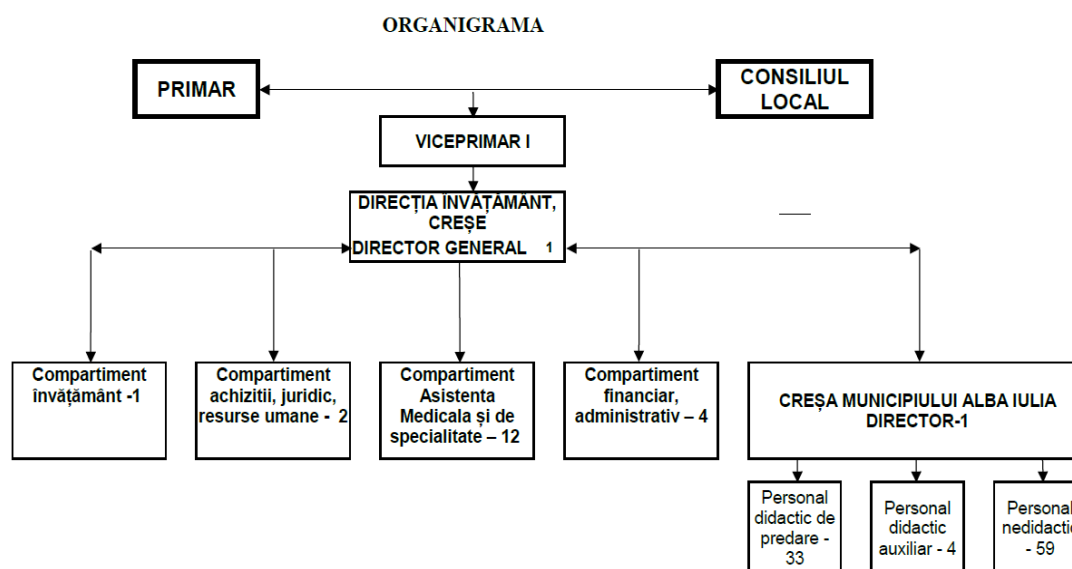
ORGANIGRAMA

PRIMAR

CONSILIUL LOCAL

VICEPRIMAR I

DIRECȚIA ÎNVĂȚĂMÂNT, CREȘE DIRECTOR GENERAL 1

Compartiment învățământ -1

Compartiment achizitii, juridic, resurse umane - 2

Compartiment Asistenta Medicala și de specialitate – 12

Compartiment financiar, administrativ – 4

CREȘA MUNICIPIULUI ALBA IULIA DIRECTOR-1

Personal didactic de predare - 33

Personal didactic auxiliar - 4

Personal nedidactic - 59